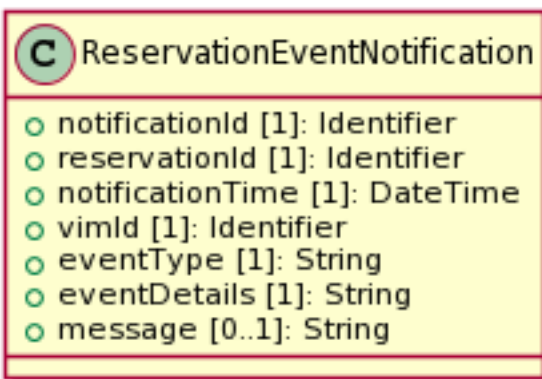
C ReservationEventNotification

notificationId [1]: Identifier
reservationId [1]: Identifier
notificationTime [1]: DateTime
vimId [1]: Identifier
eventType [1]: String
eventDetails [1]: String
message [0..1]: String